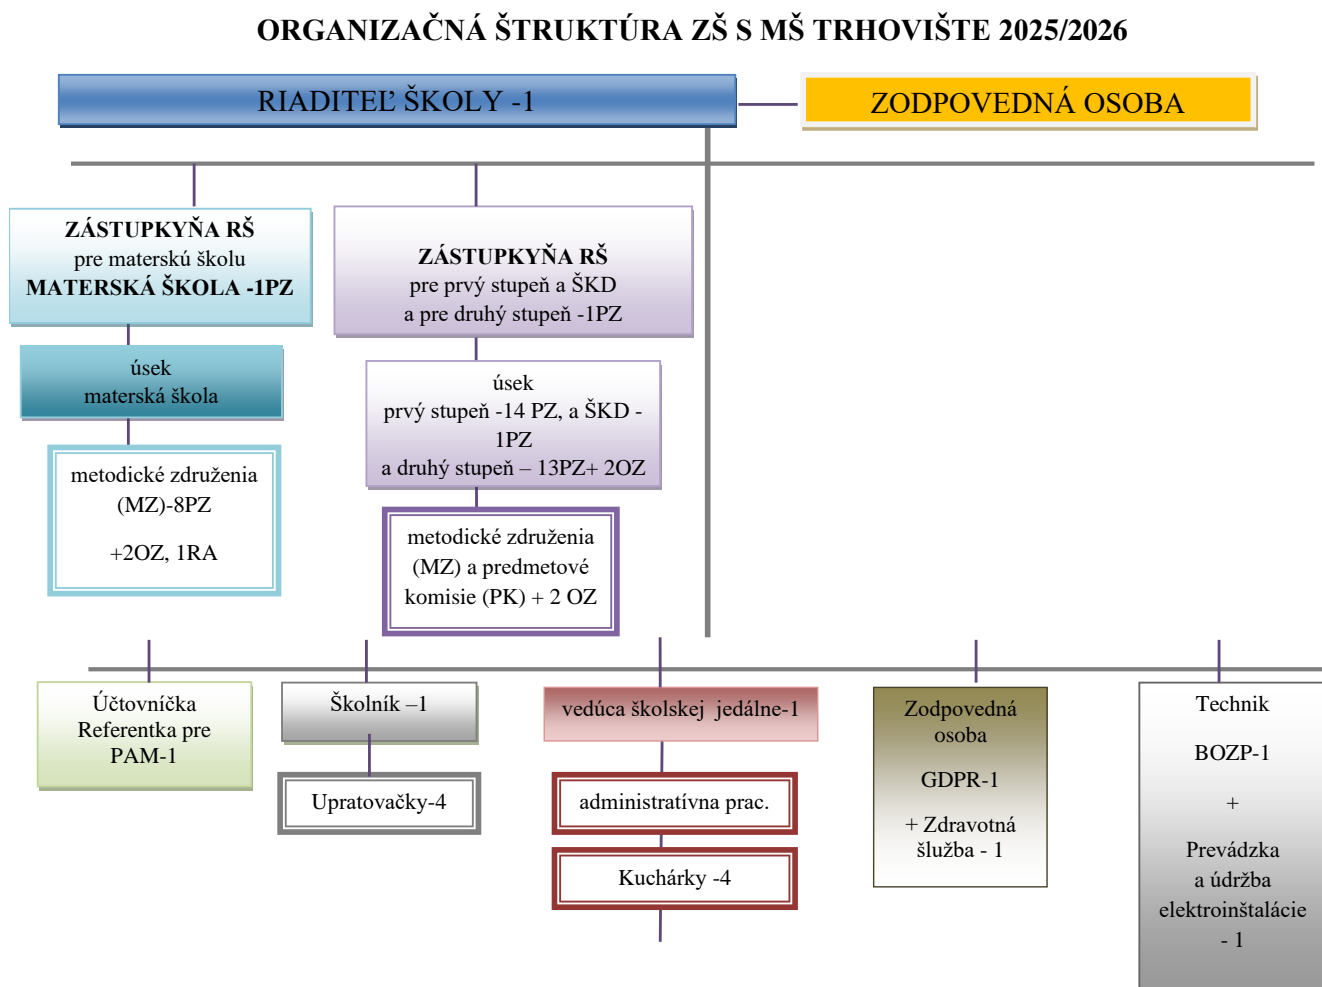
ORGANIZAČNÁ ŠTRUKTÚRA ZŠ S MŠ TRHOVIŠTE 2025/2026

RIADITEĽ ŠKOLY -1

ZODPOVEDNÁ OSOBA

ZÁSTUPKYŇA RŠ
pre materskú školu
MATERSKÁ ŠKOLA -1PZ

ZÁSTUPKYŇA RŠ
pre prvý stupeň a ŠKD
a pre druhý stupeň -1PZ

úsek
materská škola

úsek
prvý stupeň -14 PZ, a ŠKD - 1PZ
a druhý stupeň – 13PZ+ 2OZ

metodické združenia (MZ)-8PZ

+2OZ, 1RA

metodické združenia (MZ) a predmetové komisie (PK) + 2 OZ

Účtovníčka Referentka pre PAM-1

Školník –1

Upratovačky-4

vedúca školskej jedálne-1

administratívna prac.

Kuchárky -4

Zodpovedná osoba

GDPR-1

+ Zdravotná služba - 1

Technik

BOZP-1

+

Prevádzka a údržba elektroinštalácie - 1